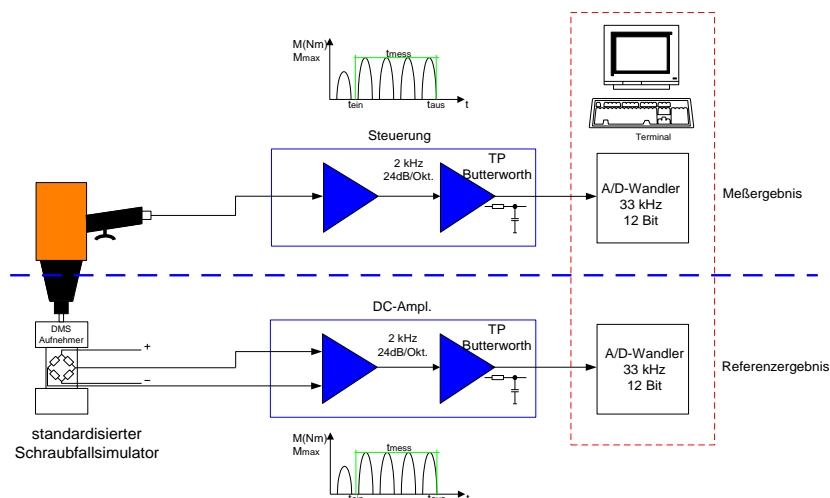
M(Nm)
Mmax
tmess
tein
taus
t

Terminal

Steuerung

2 kHz
24dB/Okt.

TP
Butterworth

A/D-Wandler
33 kHz
12 Bit

Meßergebnis

DC-Ampl.

DMS
Aufnehmer

+
–

2 kHz
24dB/Okt.

TP
Butterworth

A/D-Wandler
33 kHz
12 Bit

Referenzergebnis

standardisierter
Schraubfallsimulator

M(Nm)
Mmax
tmess
tein
taus
t